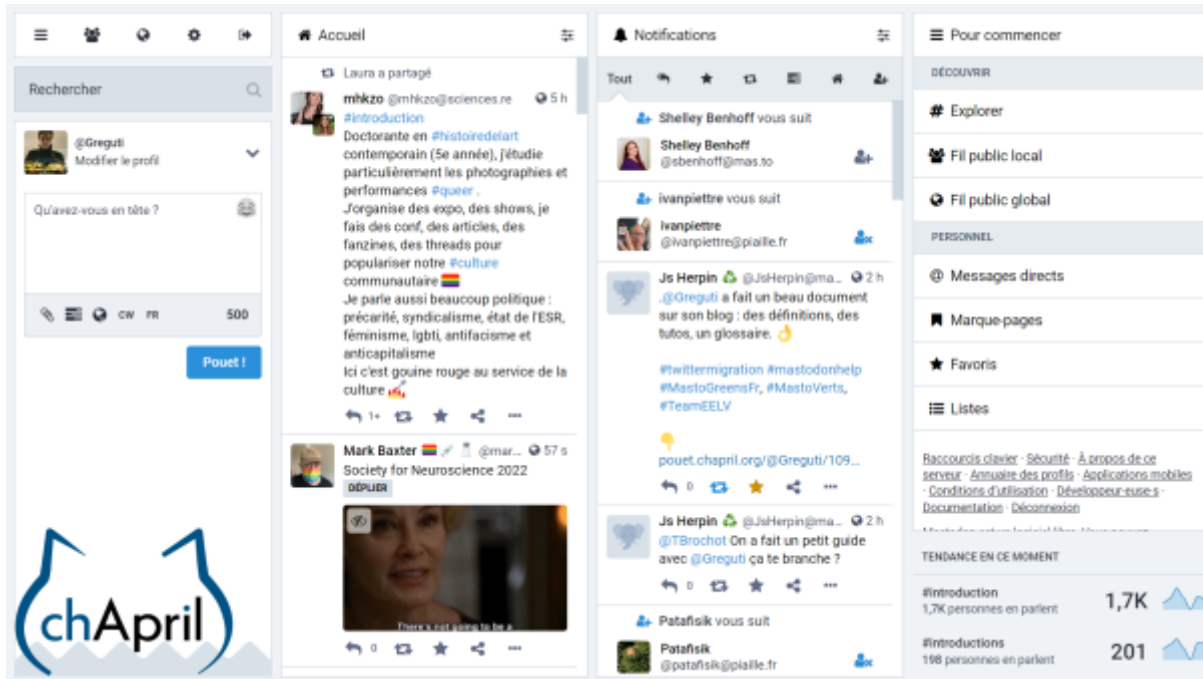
Rechercher

@Greguti
Modifier le profil

Qu'avez-vous en tête ?

CW FR 500

Pouet !

chApril

Accueil

Laura a partagé

mhkzo @mhkzo@sciences.re 5 h
#introduction
Doctorante en #histoiredelart contemporain (5e année), j'étudie particulièrement les photographies et performances #queer .
J'organise des expo, des shows, je fais des conf, des articles, des fanzines, des threads pour populariser notre #culture communautaire 🏳️‍🌈
Je parle aussi beaucoup politique : précarité, syndicalisme, état de l'ESR, féminisme, lgbti, antifacisme et anticapitalisme
Ici c'est gouine rouge au service de la culture 💅
1+

Mark Baxter 🏳️‍🌈 @mar... 57 s
Society for Neuroscience 2022
DÉPLIER
There's not going to be a
0

Notifications

Tout

Shelley Benhoff vous suit
Shelley Benhoff
@sbenhoff@mas.to

ivanpiettre vous suit
ivanpiettre
@ivanpiettre@piaille.fr

Js Herpin ♻️ @JsHerpin@ma... 2 h
@Greguti a fait un beau document sur son blog : des définitions, des tutos, un glossaire. 👌

#twittermigration #mastodonhelp #MastoGreensFr, #MastoVerts, #TeamEELV

👇
pouet.chapril.org/@Greguti/109...
0

Js Herpin ♻️ @JsHerpin@ma... 2 h
@TBrochot On a fait un petit guide avec @Greguti ça te branche ?
0

Patafisik vous suit
Patafisik
@patafisik@piaille.fr

Pour commencer

DÉCOUVRIR
Explorer
Fil public local
Fil public global
PERSONNEL
Messages directs
Marque-pages
Favoris
Listes

Raccourcis clavier · Sécurité · À propos de ce serveur · Annuaire des profils · Applications mobiles · Conditions d'utilisation · Développeur·euse·s · Documentation · Déconnexion

TENDANCE EN CE MOMENT
#introduction
1,7K personnes en parlent
1,7K
#introductions
198 personnes en parlent
201